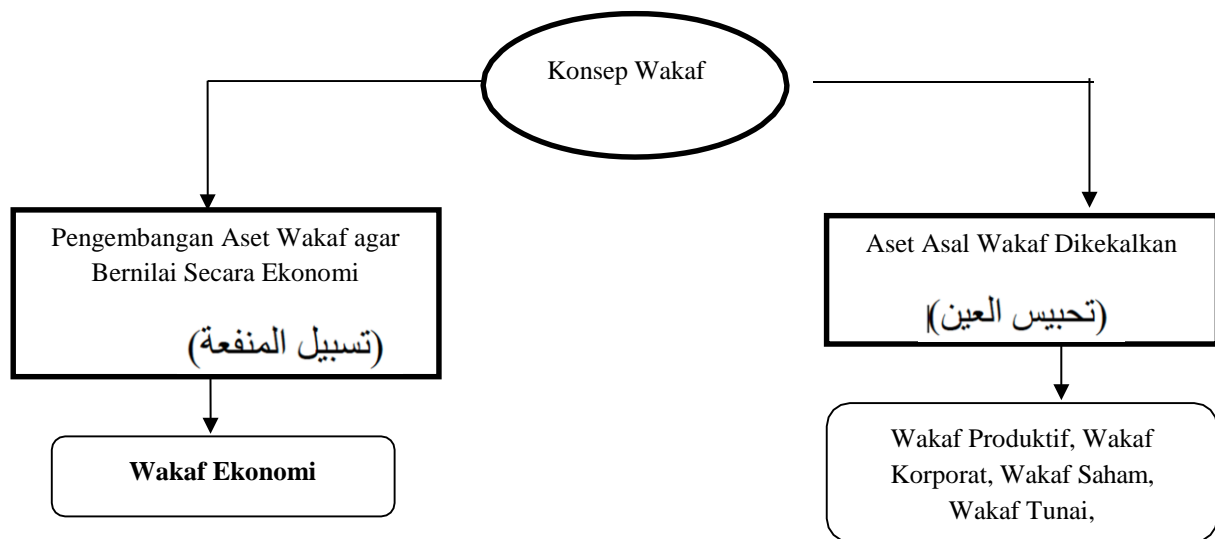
Konsep Wakaf

Pengembangan Aset Wakaf agar Bernilai Secara Ekonomi

(تسبيل المنفعة)

Wakaf Ekonomi

Aset Asal Wakaf Dikekalkan

(تحبيس العين)

Wakaf Produktif, Wakaf Korporat, Wakaf Saham, Wakaf Tunai,